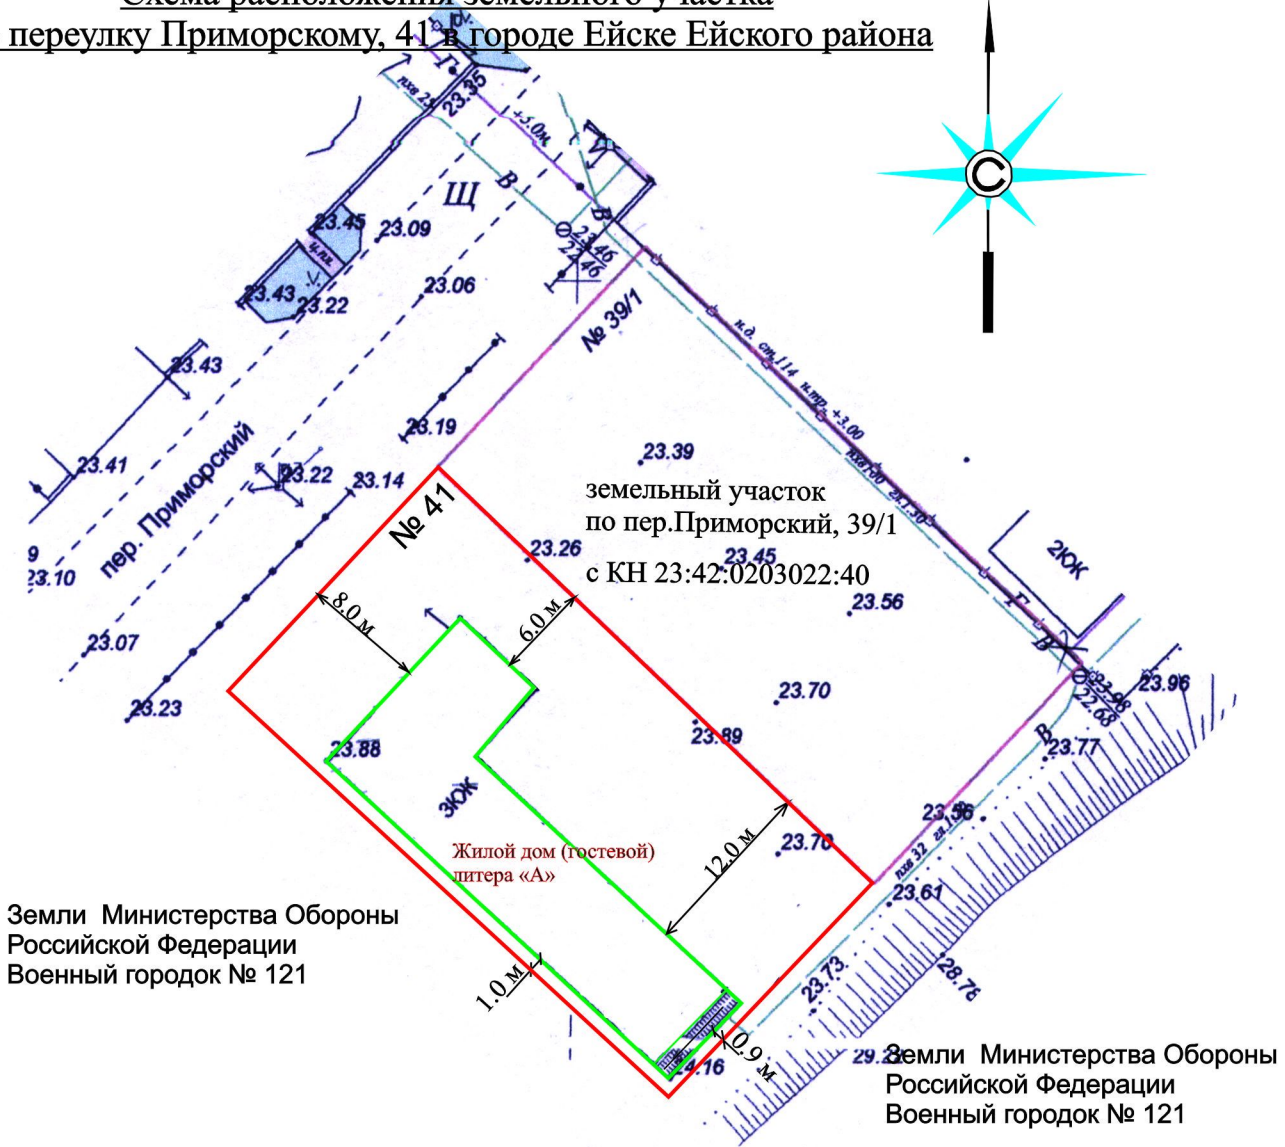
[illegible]
переулку Приморскому, 41 в городе Ейске Ейского района

С

23.35
23.45
23.09
23.43
23.22
23.06
Щ
23.46
23.46
№ 39/1
23.43
23.19
23.41
пер. Приморский
23.22
23.14
23.39
земельный участок
по пер.Приморский, 39/1
с КН 23:42:0203022:40
№ 41
23.26
23.45
2ЮК
23.56
23.10
8.0 м
6.0 м
23.07
23.70
23.96
22.68
23.23
23.89
23.77
23.88
3ЮК
23.56
23.70
Жилой дом (гостевой)
литера «А»
12.0 м
23.61
Земли Министерства Обороны
Российской Федерации
Военный городок № 121
1.0 м
23.73
28.76
0.9 м
24.16
Земли Министерства Обороны
Российской Федерации
Военный городок № 121